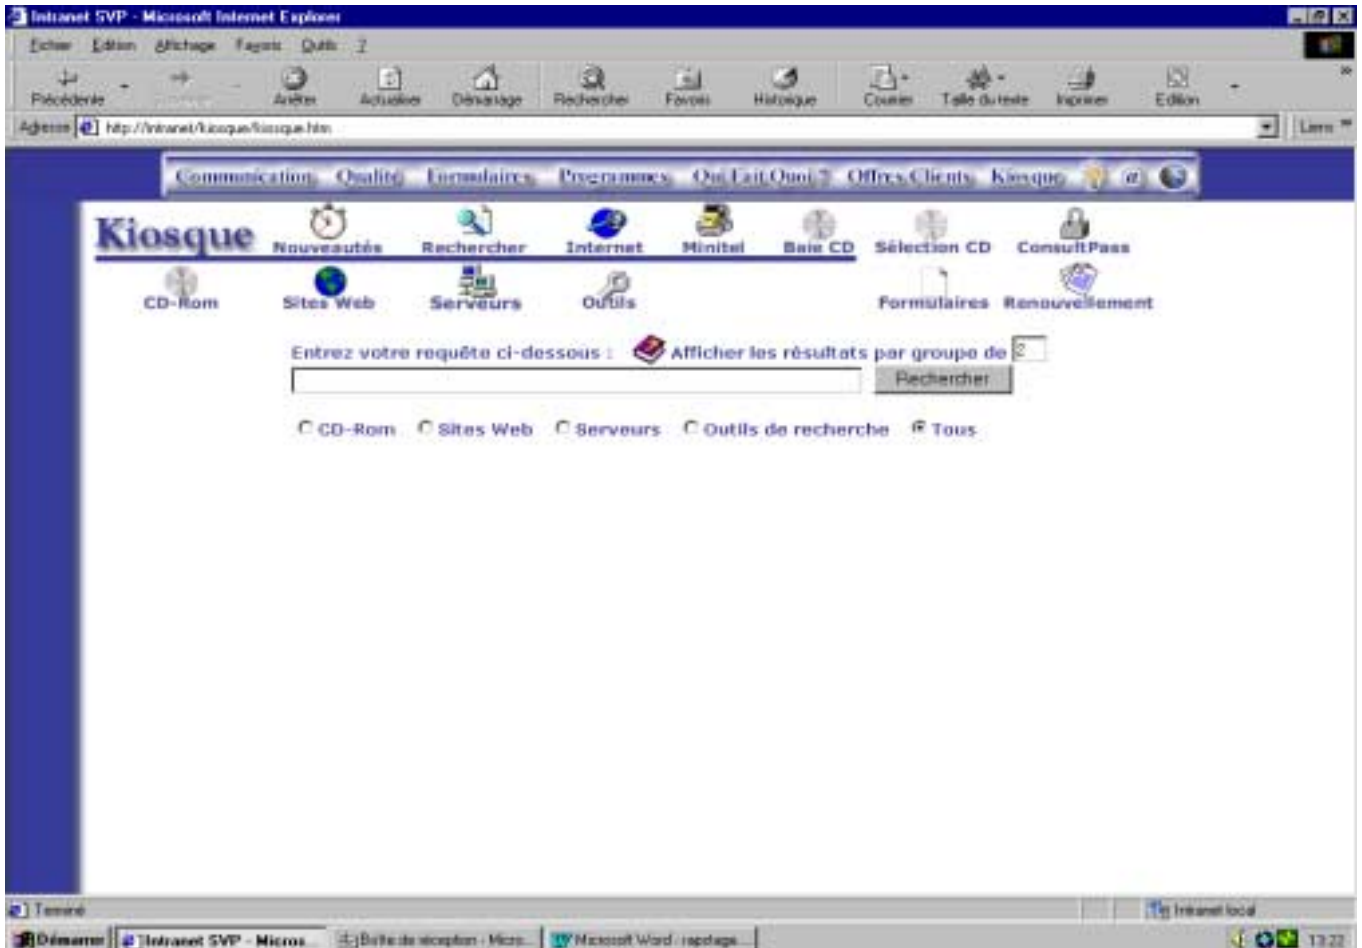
Intranet SVP - Microsoft Internet Explorer

Fichier Edition Affichage Favoris Outils ?

Précédente Suivante Arrêter Actualiser Démarrage Rechercher Favoris Historique Courrier Taille du texte Imprimer Edition

Adresse http://Intranet/kiosque/kiosque.htm Liens

Communication Qualité Formulaires Programmes Qui Fait Quoi ? Offres Clients Kiosque

Kiosque Nouveautés Rechercher Internet Minitel Baie CD Sélection CD ConsultPass

CD-Rom Sites Web Serveurs Outils Formulaires Renouvellement

Entrez votre requête ci-dessous : Afficher les résultats par groupe de 2

Rechercher

CD-Rom Sites Web Serveurs Outils de recherche Tous

Terminé Intranet local

Démarrer Intranet SVP - Micros... Boîte de réception - Micro... Microsoft Word - rapstage... 13:22